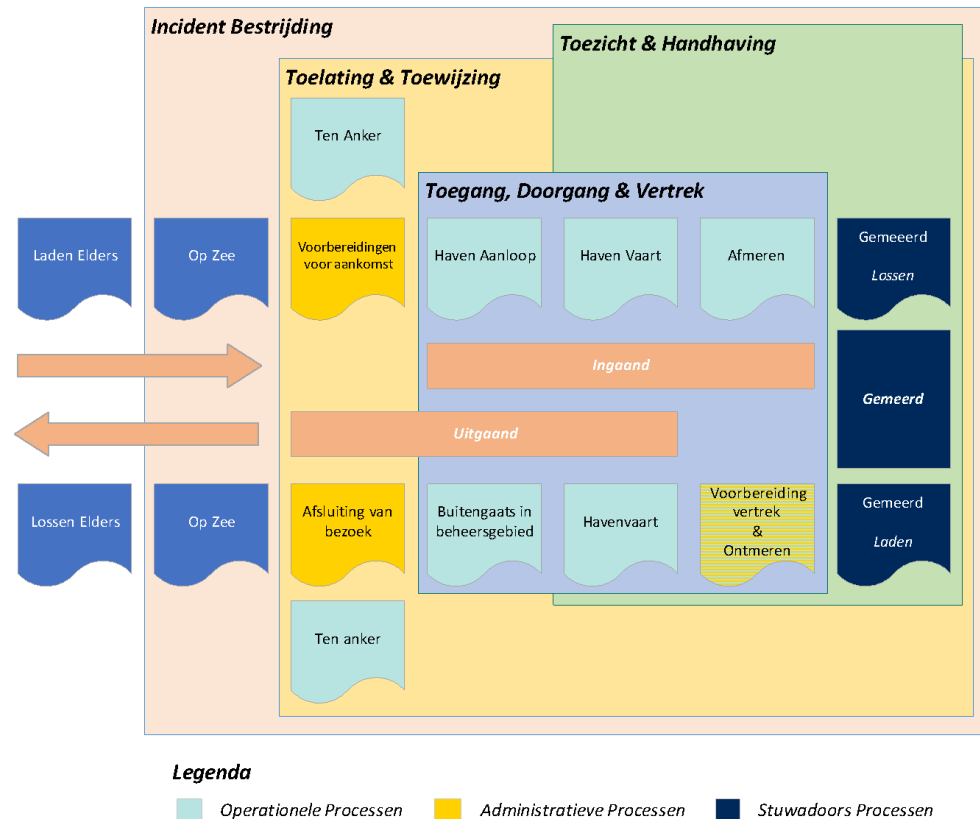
Incident Bestrijding

Toezicht & Handhaving

Toelating & Toewijzing

Ten Anker

Toegang, Doorgang & Vertrek

Laden Elders

Op Zee

Voorbereidingen voor aankomst

Haven Aanloop

Haven Vaart

Afmeren

Gemeerd
Lossen

Ingaand

Gemeerd

Uitgaand

Lossen Elders

Op Zee

Afsluiting van bezoek

Buitengaats in beheersgebied

Havenvaart

Voorbereiding vertrek & Ontmeren

Gemeerd
Laden

Ten anker

Legenda

Operationele Processen

Administratieve Processen

Stuwadoors Processen